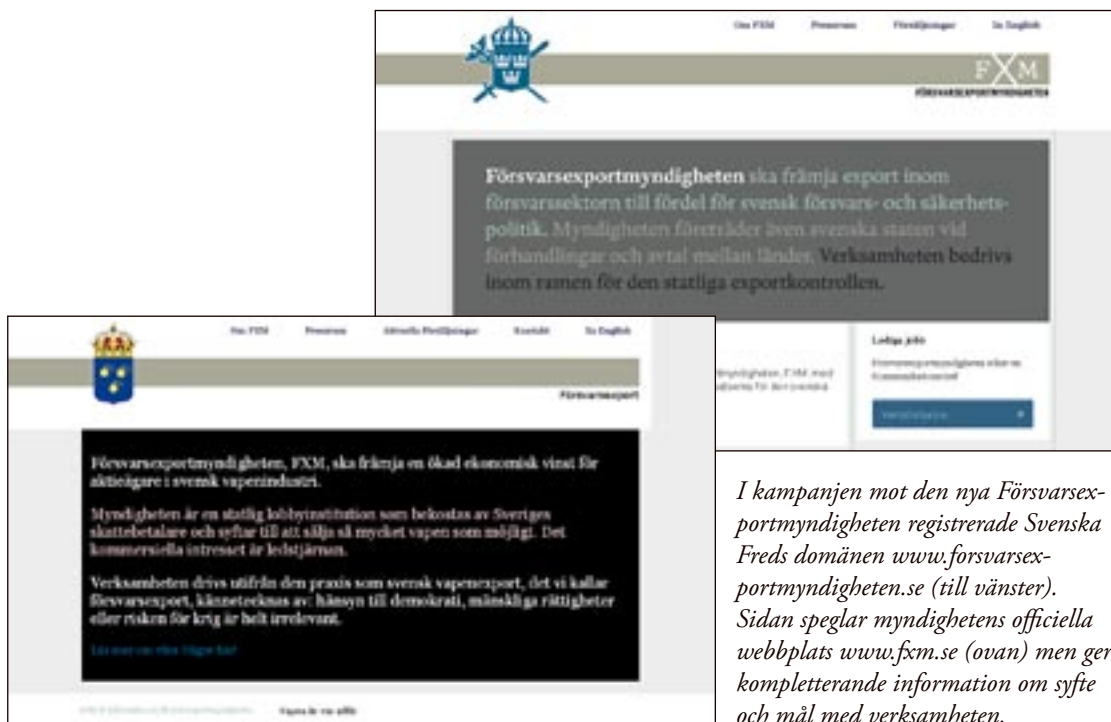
Om FXM Pressrum Förelägningar In English

FXM
FÖRSVARSEXPORTMYNDIGHETEN

Försvarsexportmyndigheten ska främja export inom försvarssektorn till fördel för svensk försvars- och säkerhetspolitik. Myndigheten företräder även svenska staten vid förhandlingar och avtal mellan länder. Verksamheten bedrivs inom ramen för den statliga exportkontrollen.

Lediga jobb

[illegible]

Om FXM Pressrum Aktuella Föreläsningar Kontakt In English

Försvarsexport

Försvarsexportmyndigheten, FXM, ska främja en ökad ekonomisk vinst för aktieägare i svensk vapenindustri.

Myndigheten är en statlig lobbyinstitution som bekostas av Sveriges skattebetalare och syftar till att sälja så mycket vapen som möjligt. Det kommersiella intresset är ledstjärnan.

Verksamheten drivs utifrån den praxis som svensk vapenexport, det vi kallar försvarsexport, kännetecknas av: hänsyn till demokrati, mänskliga rättigheter eller risken för krig är helt irrelevant.

Läs mer om våra frågor här!

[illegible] Vapen är vår affär

I kampanjen mot den nya Försvarsexportmyndigheten registrerade Svenska Freds domänen www.forsvarsexportmyndigheten.se (till vänster). Sidan speglar myndighetens officiella webbplats www.fxm.se (ovan) men ger kompletterande information om syfte och mål med verksamheten.